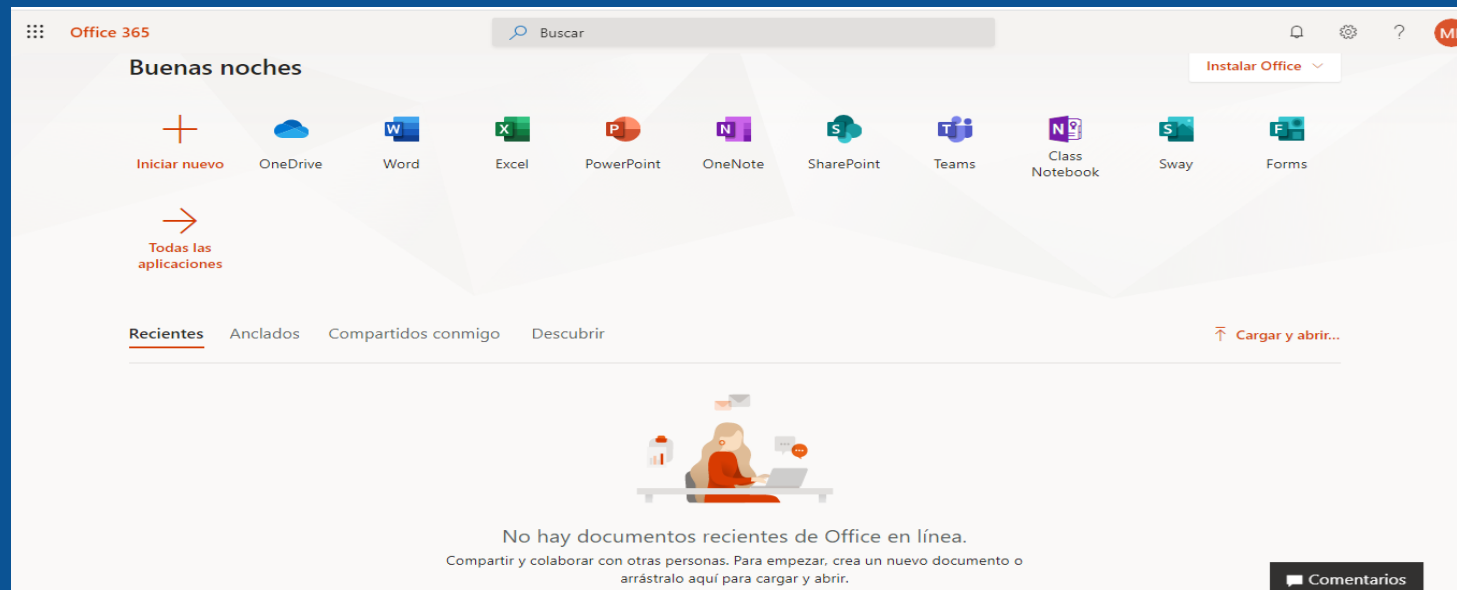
Office 365

Buscar

MI

Buenas noches

Instalar Office

Iniciar nuevo

OneDrive

Word

Excel

PowerPoint

OneNote

SharePoint

Teams

Class Notebook

Sway

Forms

Todas las aplicaciones

Recientes

Anclados

Compartidos conmigo

Descubrir

Cargar y abrir...

No hay documentos recientes de Office en línea.

Compartir y colaborar con otras personas. Para empezar, crea un nuevo documento o arrástralo aquí para cargar y abrir.

Comentarios